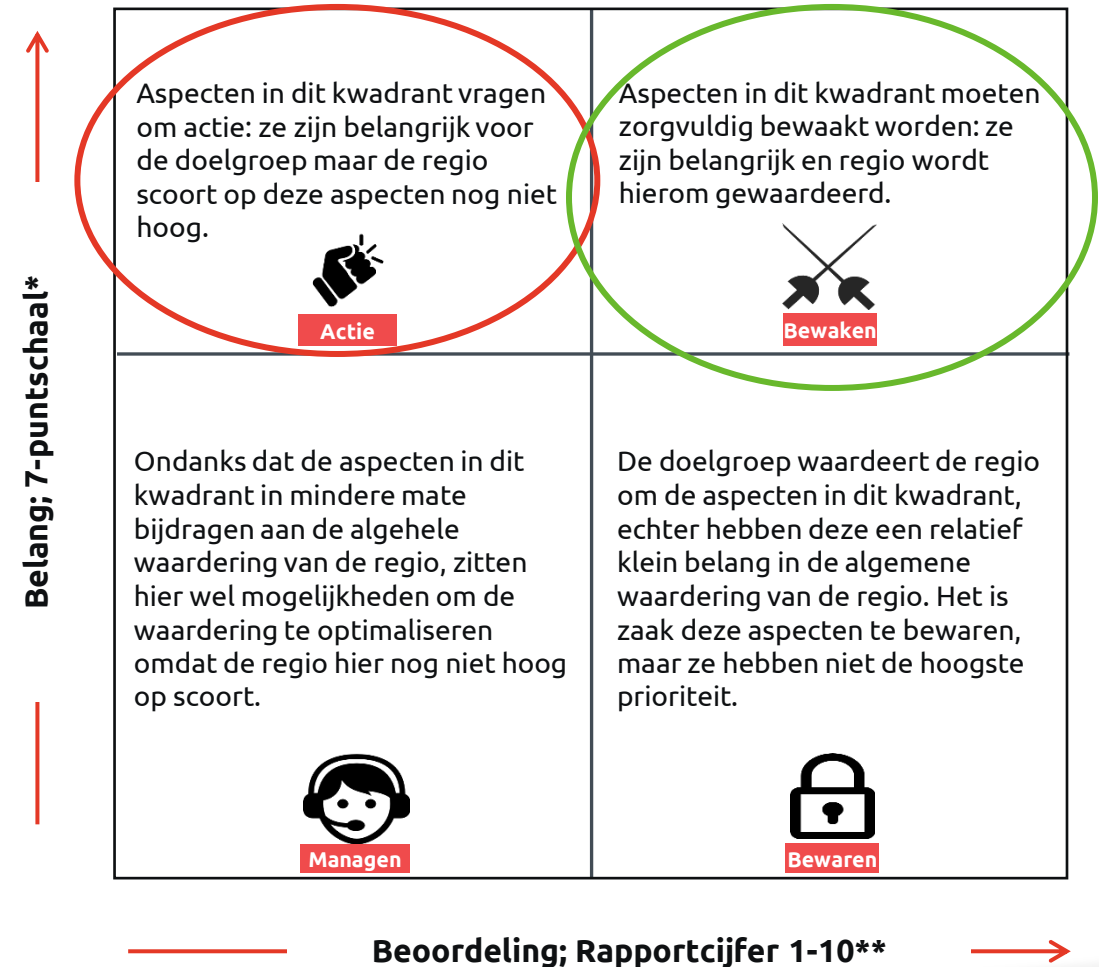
Belang; 7-puntschaal*

Aspecten in dit kwadrant vragen om actie: ze zijn belangrijk voor de doelgroep maar de regio scoort op deze aspecten nog niet hoog.

Actie

Aspecten in dit kwadrant moeten zorgvuldig bewaakt worden: ze zijn belangrijk en regio wordt hierom gewaardeerd.

Bewaken

Ondanks dat de aspecten in dit kwadrant in mindere mate bijdragen aan de algehele waardering van de regio, zitten hier wel mogelijkheden om de waardering te optimaliseren omdat de regio hier nog niet hoog op scoort.

Managen

De doelgroep waardeert de regio om de aspecten in dit kwadrant, echter hebben deze een relatief klein belang in de algemene waardering van de regio. Het is zaak deze aspecten te bewaren, maar ze hebben niet de hoogste prioriteit.

Bewaren

Beoordeling; Rapportcijfer 1-10**